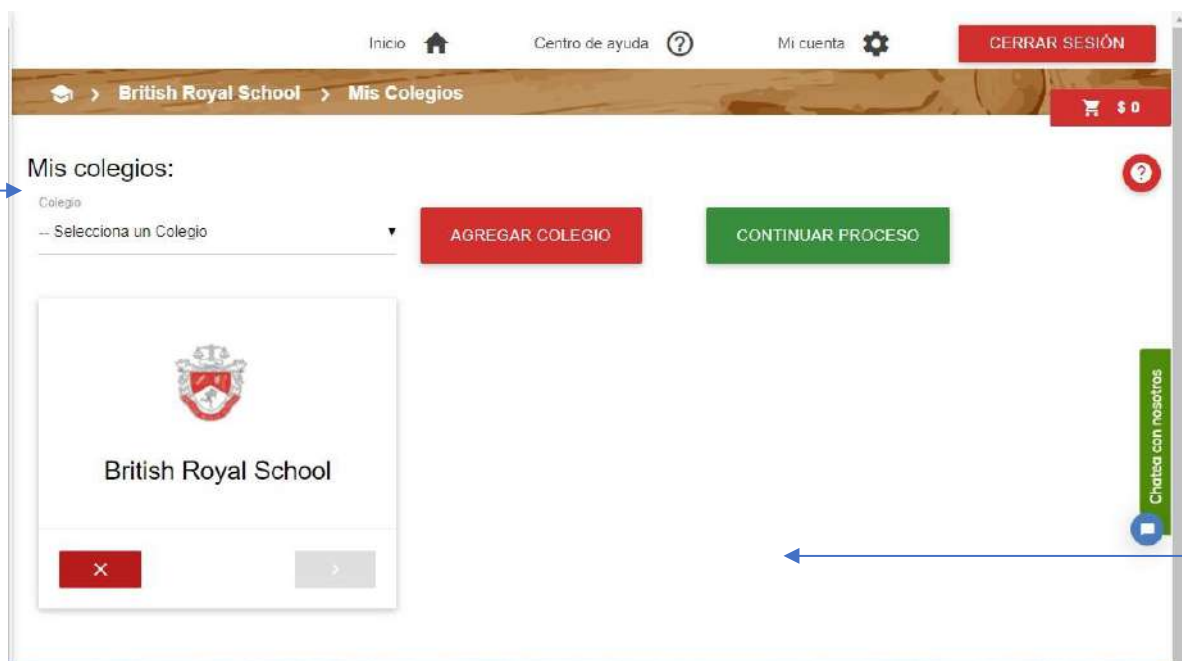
Inicio Centro de ayuda Mi cuenta CERRAR SESIÓN

> British Royal School > Mis Colegios

$0

Mis colegios:

Colegio
-- Selecciona un Colegio

AGREGAR COLEGIO

CONTINUAR PROCESO

British Royal School

Chatea con nosotros